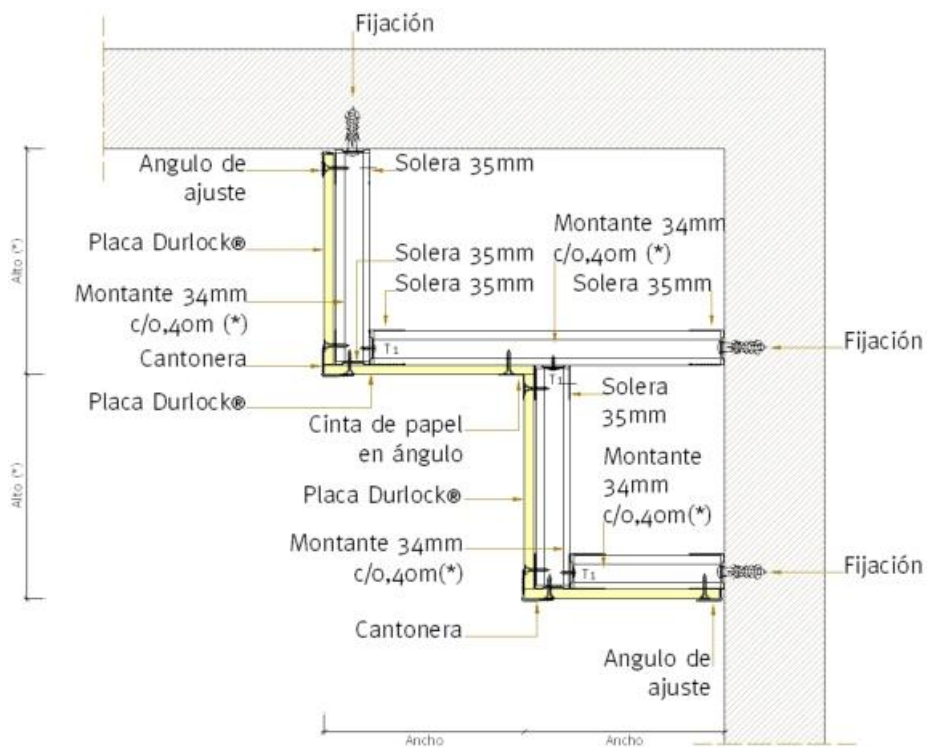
Fijación

Angulo de ajuste

Solera 35mm

Placa Durlock®

Montante 34mm c/o,4om (*)

Solera 35mm

Solera 35mm

Solera 35mm

Montante 34mm c/o,4om (*)

Fijación

Cantonera

T1

T1

Placa Durlock®

Solera 35mm

Cinta de papel en ángulo

Montante 34mm c/o,4om(*)

Placa Durlock®

Montante 34mm c/o,4om(*)

Fijación

T1

Cantonera

Angulo de ajuste

Alto (*)

Alto (*)

Ancho

Ancho